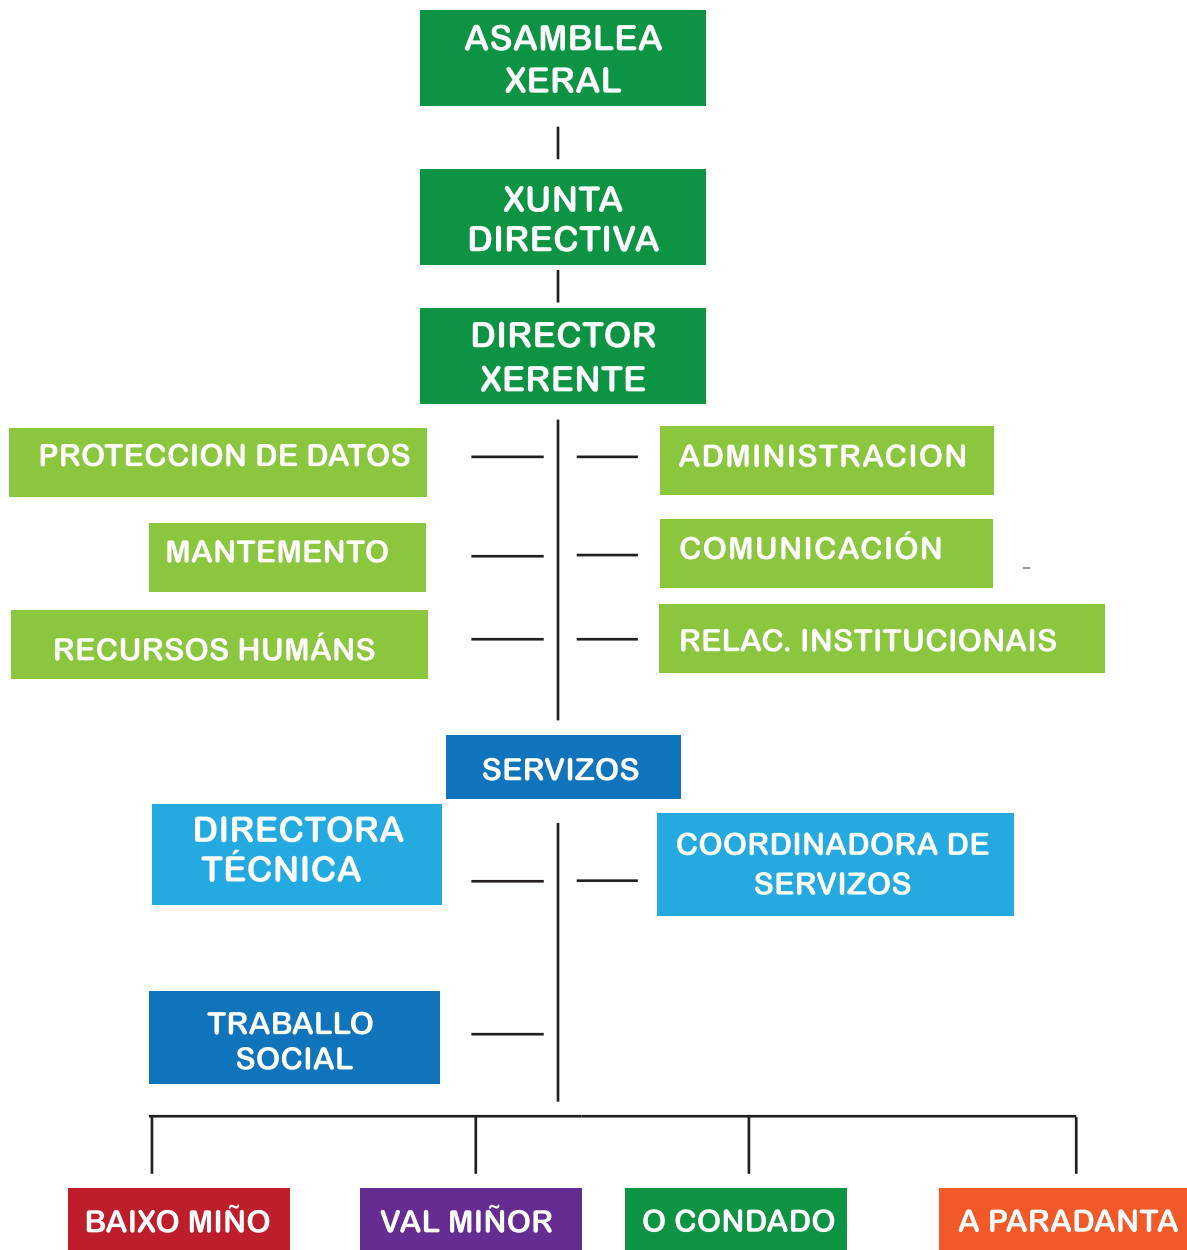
ASAMBLEA XERAL

XUNTA DIRECTIVA

DIRECTOR XERENTE

PROTECCION DE DATOS

ADMINISTRACION

MANTEMENTO

COMUNICACIÓN

RECURSOS HUMÁNS

RELAC. INSTITUCIONAIS

SERVIZOS

DIRECTORA TÉCNICA

COORDINADORA DE SERVIZOS

TRABALLO SOCIAL

BAIXO MIÑO

VAL MIÑOR

O CONDADO

A PARADANTA